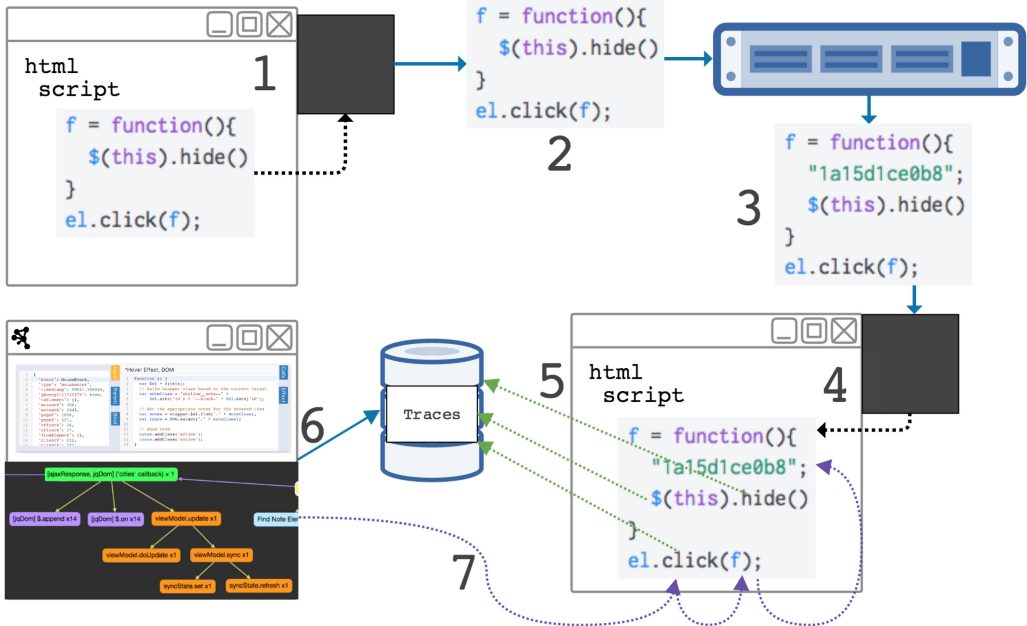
html
script

f = function(){
$(this).hide()
}
el.click(f);

1

f = function(){
$(this).hide()
}
el.click(f);

2

f = function(){
"1a15d1ce0b8";
$(this).hide()
}
el.click(f);

3

html
script

f = function(){
"1a15d1ce0b8";
$(this).hide()
}
el.click(f);

4

5

Traces

6

7

*Hover Effect, DOM

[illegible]

[ajaxResponse, jqDom] ('cities' callback) x 1

[jqDom] $.append x14

[jqDom] $.on x14

viewModel.update x1

Find Note Ele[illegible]

viewModel.doUpdate x1

viewModel.sync x1

syncState.set x1

syncState.refresh x1